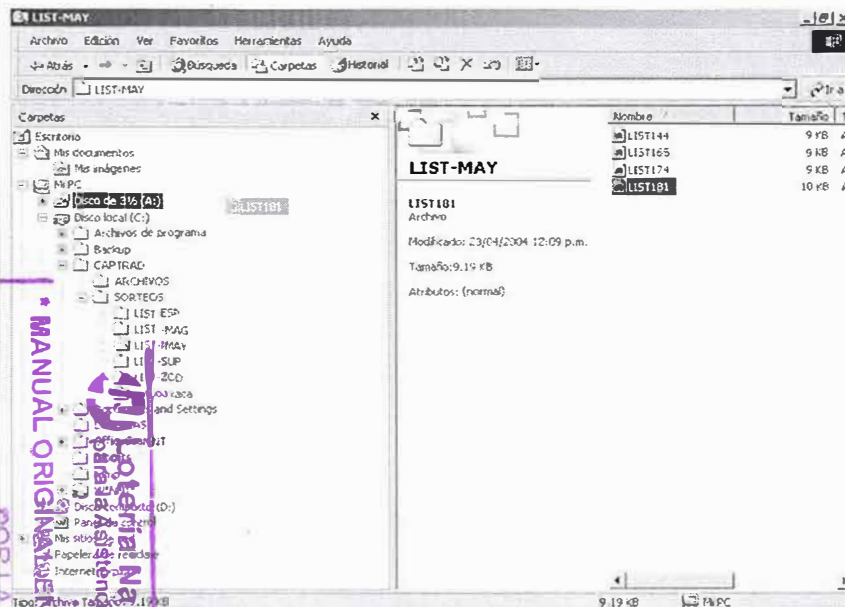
LIST-MAY

Archivo Edición Ver Favoritos Herramientas Ayuda

Atrás Búsqueda Carpetas Historial

Dirección LIST-MAY

Ir a

Carpetas ×

Escritorio
Mis documentos
Mis imágenes
Mi PC
Disco de 3½ (A:)
LIST181
Disco local (C:)
Archivos de programa
Backup
CAPTRAD
ARCHIVOS
SORTEOS
LIST-ESP
LIST-MAG
LIST-MAY
LIST-SUP
LIST-ZOD
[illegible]
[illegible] and Settings
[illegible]
Disco compacto (D:)
Panel de control
Mis sitios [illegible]
Papelera de reciclaje
Internet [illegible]

LIST-MAY

LIST181
Archivo

Modificado: 23/04/2004 12:09 p.m.

Tamaño: 9.19 KB

Atributos: (normal)

| Nombre | Tamaño |
|---|---|
| LIST144 | 9 KB |
| LIST165 | 9 KB |
| LIST174 | 9 KB |
| LIST181 | 10 KB |

Tipo: Archivo Tamaño: 9.19 KB

9.19 KB Mi PC

* MANUAL ORIGINAL *
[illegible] Nacional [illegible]